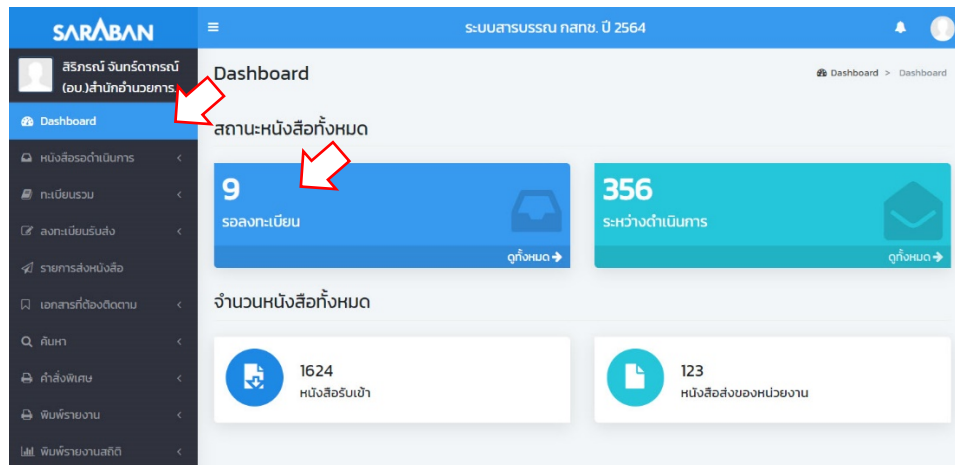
SARABAN

ระบบสารบรรณ กสทช. ปี 2564

สิริภรณ์ จันทร์ดาภรณ์ (อบ.)สำนักอำนวยการ...

Dashboard
หนังสือรอดำเนินการ
ทะเบียนรวม
ลงทะเบียนรับส่ง
รายการส่งหนังสือ
เอกสารที่ต้องติดตาม
ค้นหา
คำสั่งพิเศษ
พิมพ์รายงาน
พิมพ์รายงานสถิติ

Dashboard

Dashboard > Dashboard

สถานะหนังสือทั้งหมด

9
รอลงทะเบียน
ดูทั้งหมด

356
ระหว่างดำเนินการ
ดูทั้งหมด

จำนวนหนังสือทั้งหมด

1624
หนังสือรับเข้า

123
หนังสือส่งของหน่วยงาน